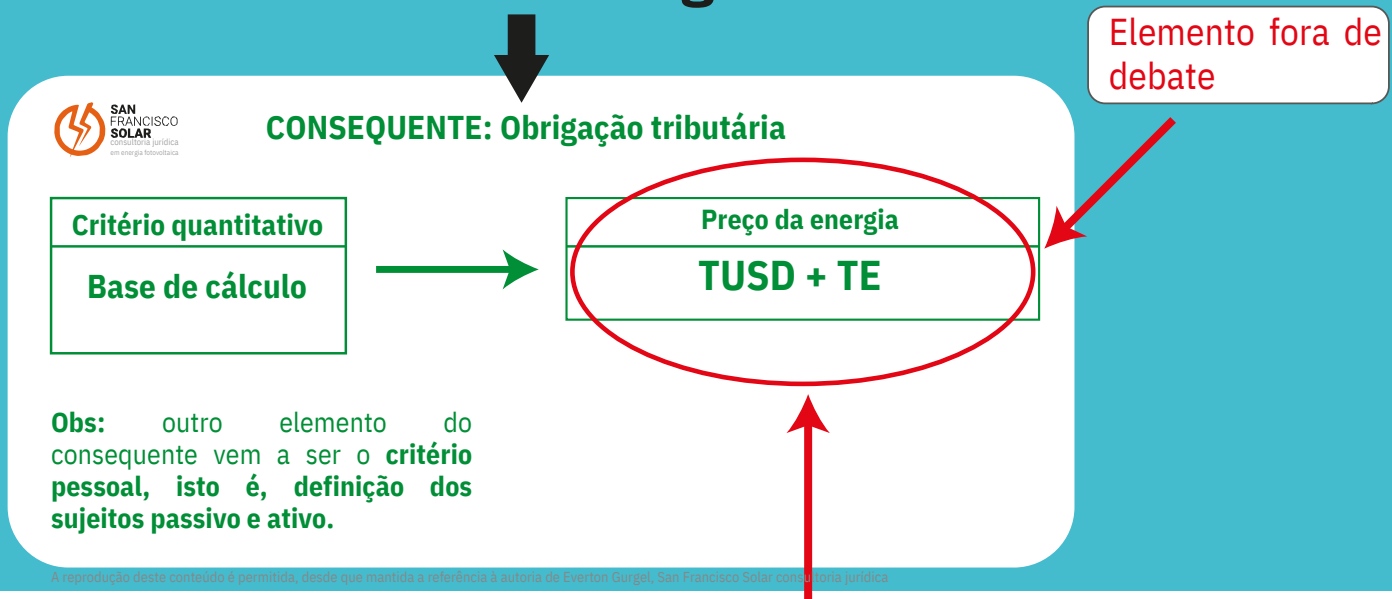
Elemento fora de debate

SAN FRANCISCO SOLAR
consultoria jurídica em energia fotovoltaica

CONSEQUENTE: Obrigação tributária

Critério quantitativo

Base de cálculo

Preço da energia

TUSD + TE

**Obs:** outro elemento do consequente vem a ser o **critério pessoal, isto é, definição dos sujeitos passivo e ativo.**

A reprodução deste conteúdo é permitida, desde que mantida a referência à autoria de Everton Gurgel, San Francisco Solar consultoria jurídica